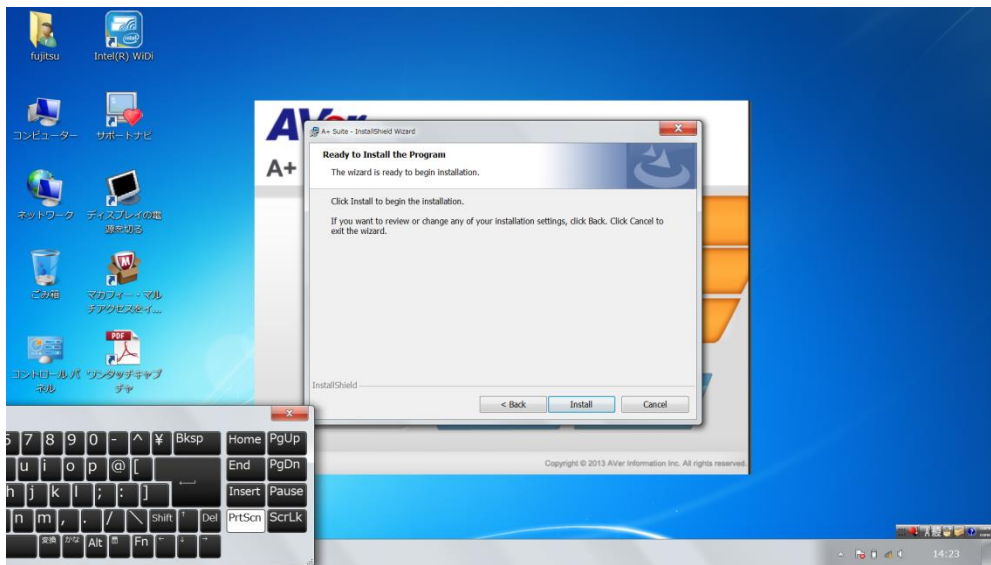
fujitsu

Intel(R) WiDi

コンピューター

サポートナビ

ネットワーク

ディスプレイの電源を切る

ごみ箱

マカフィー・マルチアクセスをイ...

コントロールパネル

ワンタッチキャプチャ

AVer

A+

A+ Suite - InstallShield Wizard

Ready to Install the Program

The wizard is ready to begin installation.

Click Install to begin the installation.

If you want to review or change any of your installation settings, click Back. Click Cancel to exit the wizard.

InstallShield

< Back

Install

Cancel

Copyright © 2013 AVer Information Inc. All rights reserved.

6 7 8 9 0 - ^ ¥ Bksp Home PgUp

u i o p @ [ End PgDn

h j k l ; : ] Insert Pause

n m , . / \ Shift ↑ Del PrtScn ScrLk

変換 かな Alt Fn ← ↓ →

14:23